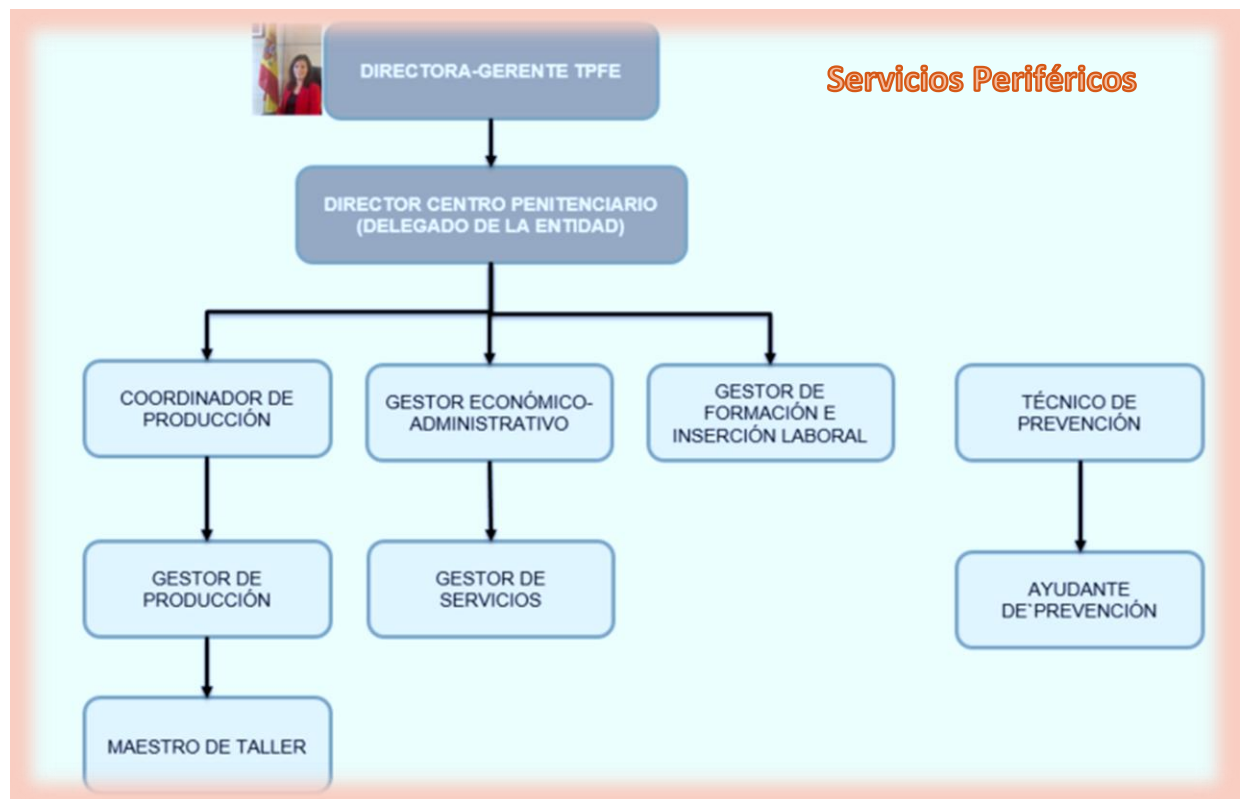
Servicios Periféricos

DIRECTORA-GERENTE TPFE

DIRECTOR CENTRO PENITENCIARIO (DELEGADO DE LA ENTIDAD)

COORDINADOR DE PRODUCCIÓN

GESTOR ECONÓMICO-ADMINISTRATIVO

GESTOR DE FORMACIÓN E INSERCIÓN LABORAL

TÉCNICO DE PREVENCIÓN

GESTOR DE PRODUCCIÓN

GESTOR DE SERVICIOS

AYUDANTE DE`PREVENCIÓN

MAESTRO DE TALLER